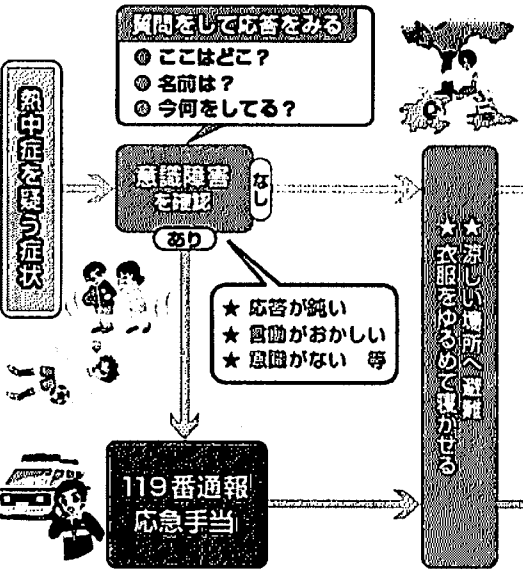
熱中症を疑う症状

質問をして応答をみる
① ここはどこ？
② 名前は？
③ 今何をしてる？

意識障害を確認

なし

あり

★ 応答が鈍い
★ 言動がおかしい
★ 意識がない　等

★涼しい場所へ避難
★衣服をゆるめて寝かせる

119番通報
応急手当